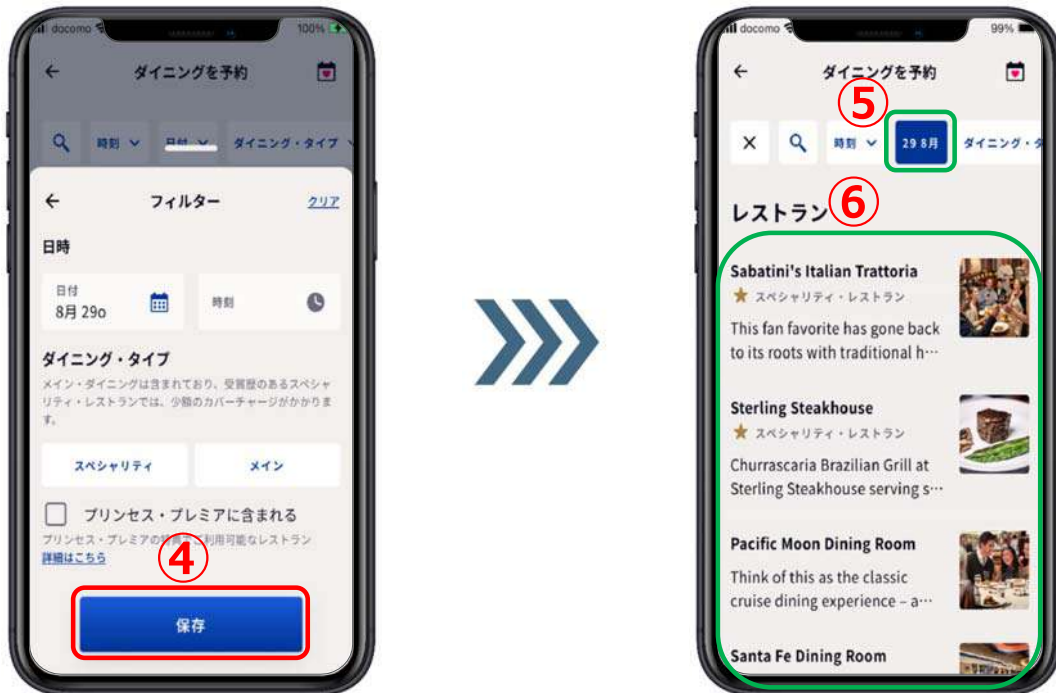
docomo 100%

ダイニングを予約

時刻 日付 ダイニング・タイプ

フィルター クリア

日時

日付
8月 29o

時刻

ダイニング・タイプ

メイン・ダイニングは含まれており、受賞歴のあるスペシャリティ・レストランでは、少額のカバーチャージがかかります。

スペシャリティ メイン

プリンセス・プレミアに含まれる

プリンセス・プレミアの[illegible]で利用可能なレストラン
詳細はこちら

④

保存

docomo 99%

ダイニングを予約

⑤

時刻 29 8月 ダイニング・タ

レストラン ⑥

Sabatini's Italian Trattoria
スペシャリティ・レストラン
This fan favorite has gone back to its roots with traditional h···

Sterling Steakhouse
スペシャリティ・レストラン
Churrascaria Brazilian Grill at Sterling Steakhouse serving s···

Pacific Moon Dining Room
Think of this as the classic cruise dining experience – a···

Santa Fe Dining Room